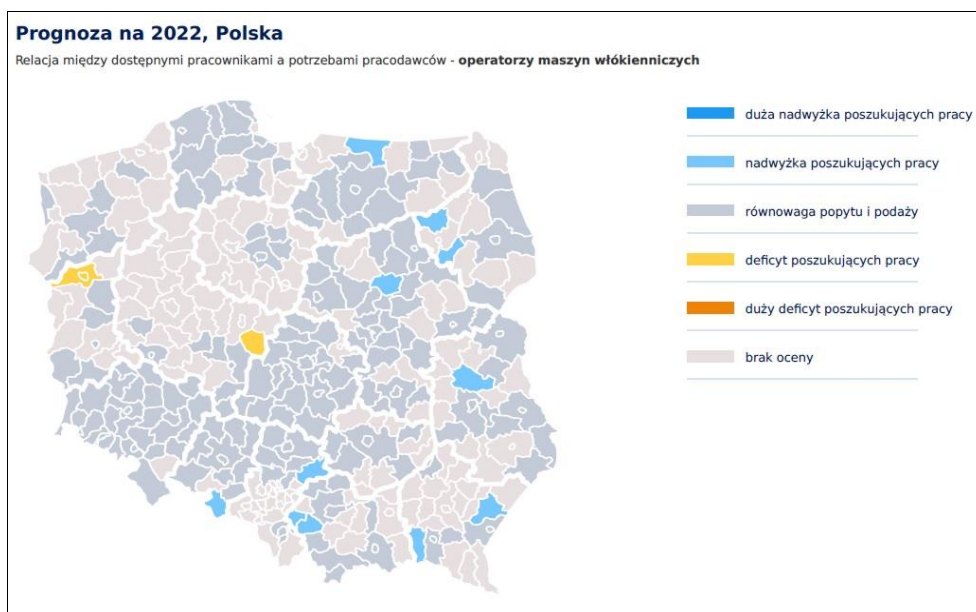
Prognoza na 2022, Polska

Relacja między dostępnymi pracownikami a potrzebami pracodawców - operatorzy maszyn włókienniczych

duża nadwyżka poszukujących pracy

nadwyżka poszukujących pracy

równowaga popytu i podaży

deficyt poszukujących pracy

duży deficyt poszukujących pracy

brak oceny